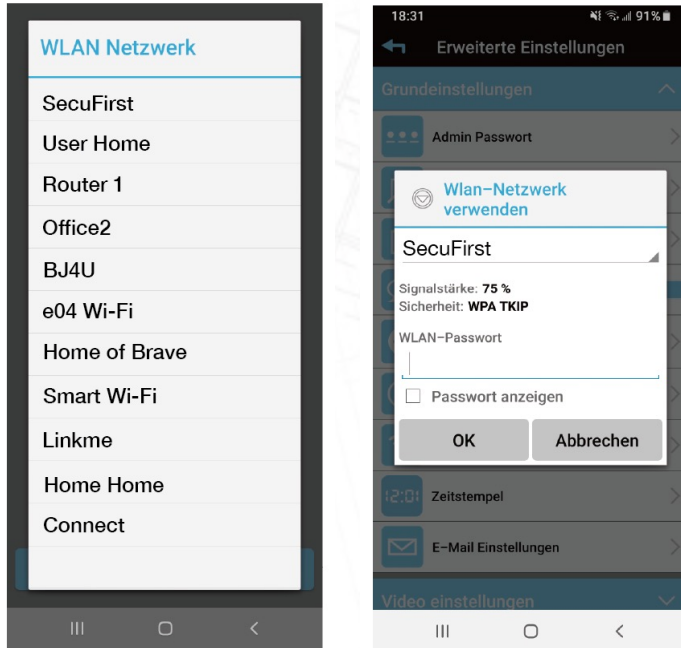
WLAN Netzwerk

SecuFirst

User Home

Router 1

Office2

BJ4U

e04 Wi-Fi

Home of Brave

Smart Wi-Fi

Linkme

Home Home

Connect

18:31

91%

Erweiterte Einstellungen

Grundeinstellungen

Admin Passwort

Wlan-Netzwerk verwenden

SecuFirst

Signalstärke: **75 %**
Sicherheit: **WPA TKIP**

WLAN-Passwort

Passwort anzeigen

OK

Abbrechen

12:01 Zeitstempel

E-Mail Einstellungen

Video einstellungen